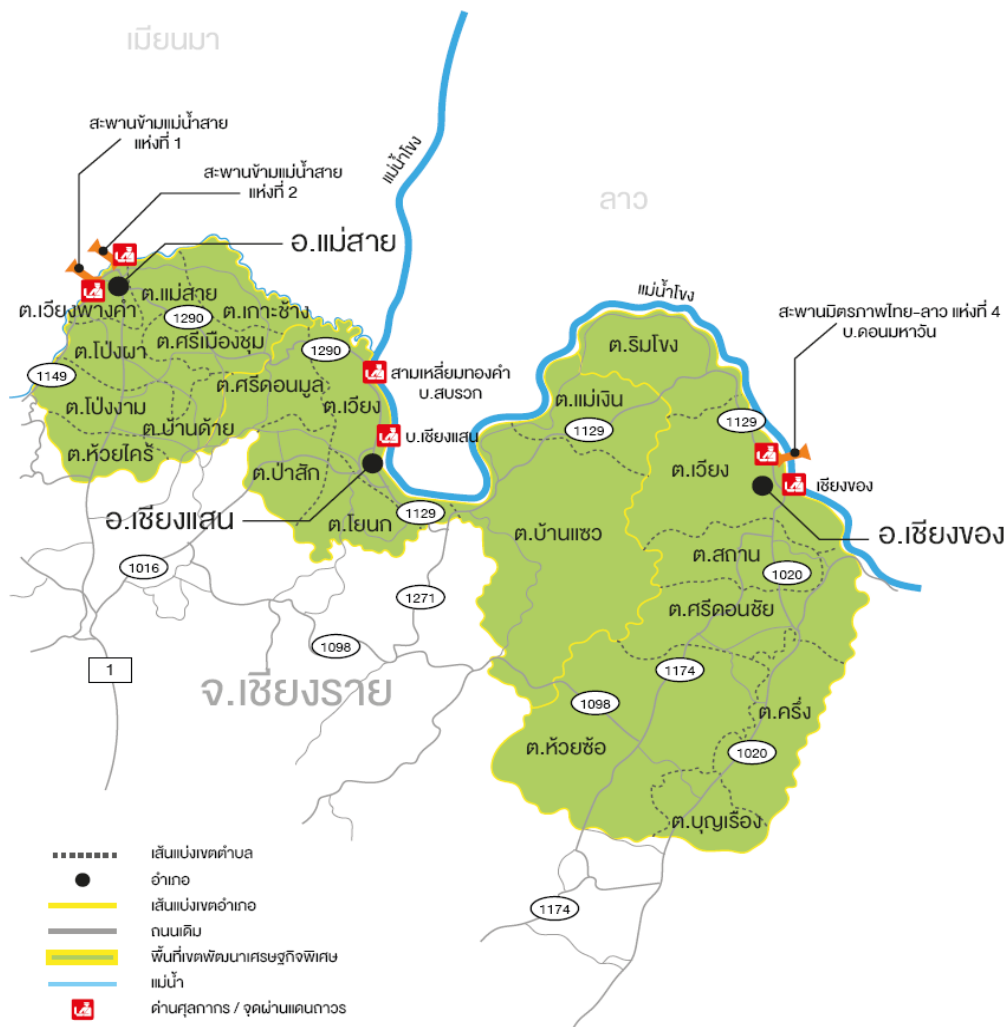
เมียนมา

สะพานข้ามแม่น้ำสาย แห่งที่ 1

สะพานข้ามแม่น้ำสาย แห่งที่ 2

อ.แม่สาย

แม่น้ำโขง

ลาว

ต.เวียงพางคำ

ต.แม่สาย

ต.เกาะช้าง

1290

ต.โป่งผา

ต.ศรีเมืองชุม

1290

1149

ต.ศรีดอนมูล

สามเหลี่ยมทองคำ บ.สบรวก

ต.โป่งงาม

ต.บ้านด้าย

ต.เวียง

ต.ห้วยไคร้

บ.เชียงแสน

ต.ป่าสัก

อ.เชียงแสน

ต.โยนก

1129

แม่น้ำโขง

ต.ริมโขง

ต.แม่เงิน

1129

1129

สะพานมิตรภาพไทย-ลาว แห่งที่ 4 บ.ดอนมหาวัน

ต.เวียง

เชียงของ

ต.บ้านแซว

อ.เชียงของ

ต.สถาน

1020

ต.ศรีดอนชัย

1016

1271

1098

1

จ.เชียงราย

1174

1098

ต.ครึ่ง

ต.ห้วยซ้อ

1020

ต.บุญเรือง

1174

เส้นแบ่งเขตตำบล
อำเภอ
เส้นแบ่งเขตอำเภอ
ถนนเดิม
พื้นที่เขตพัฒนาเศรษฐกิจพิเศษ
แม่น้ำ
ด่านศุลกากร / จุดผ่านแดนถาวร